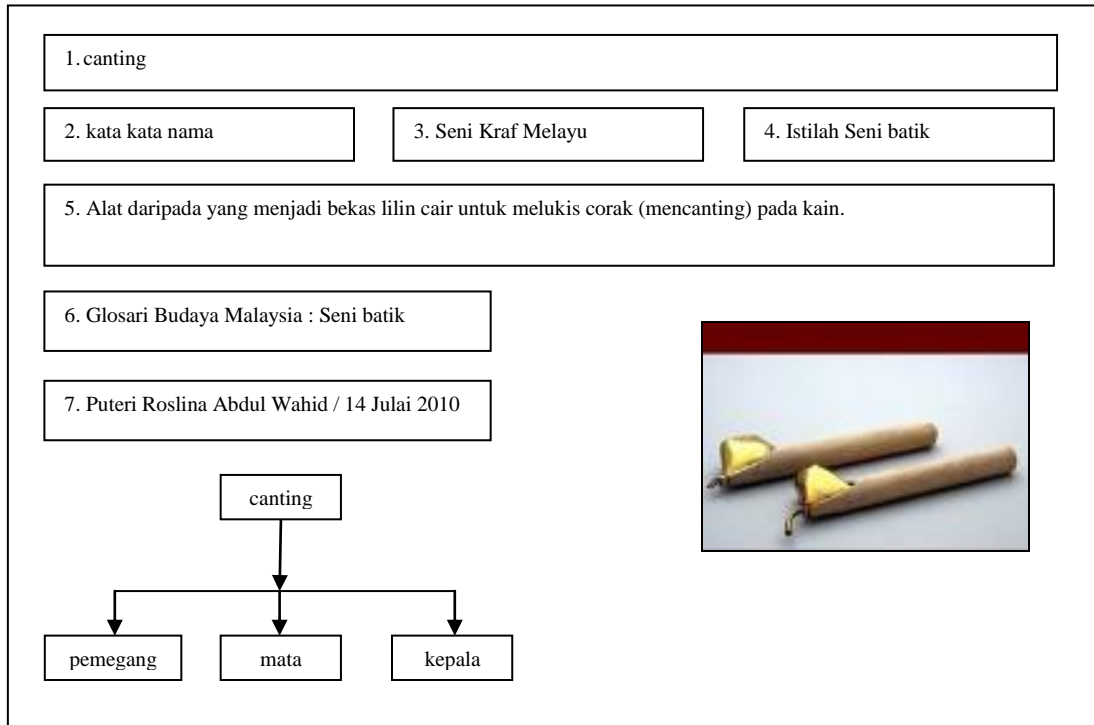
1. canting

2. kata kata nama

3. Seni Kraf Melayu

4. Istilah Seni batik

5. Alat daripada yang menjadi bekas lilin cair untuk melukis corak (mencanting) pada kain.

6. Glosari Budaya Malaysia : Seni batik

7. Puteri Roslina Abdul Wahid / 14 Julai 2010

canting

pemegang

mata

kepala